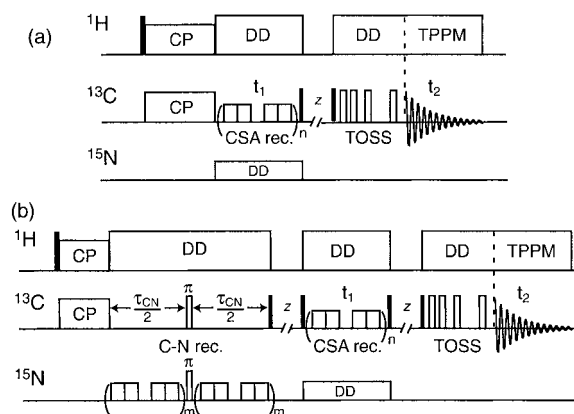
(a)

$^1H$ CP DD DD TPPM

$^{13}C$ CP $t_1$ CSA rec. n z TOSS $t_2$

$^{15}N$ DD

(b)

$^1H$ CP DD DD DD TPPM

$^{13}C$ CP $\frac{\tau_{CN}}{2}$ $\pi$ $\frac{\tau_{CN}}{2}$ C-N rec. z $t_1$ CSA rec. n z TOSS $t_2$

$^{15}N$ $\pi$ m m DD